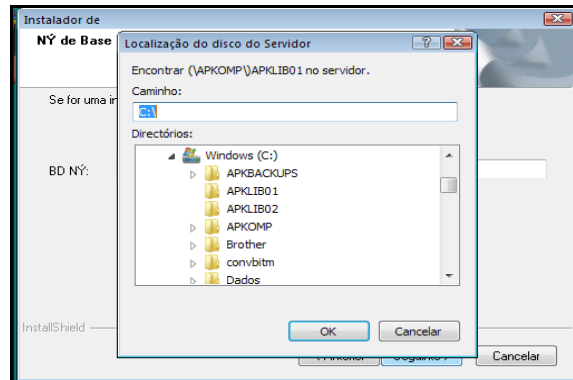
Instalador de

NÝ de Base

Se for uma i

BD NÝ:

InstallShield

< Anterior

Seguinte >

Cancelar

Localização do disco do Servidor

?

X

Encontrar (\APKOMP\)APKLIB01 no servidor.

Caminho:

C:\

Directórios:

Windows (C:)

APKBACKUPS

APKLIB01

APKLIB02

APKOMP

Brother

convbitm

Dados

OK

Cancelar